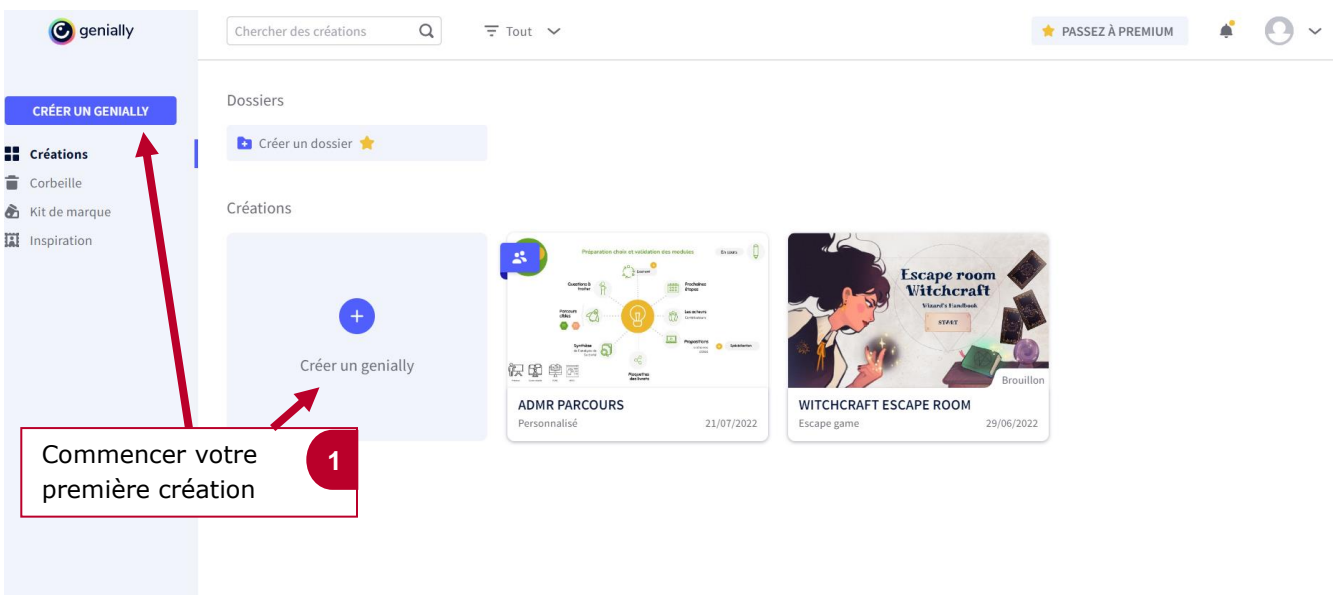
genially

Chercher des créations

Tout

PASSEZ À PREMIUM

CRÉER UN GENIALLY

Créations
Corbeille
Kit de marque
Inspiration

Dossiers

Créer un dossier

Créations

Créer un genially

Préparation choix et validation des modules

En cours

Brouillon

Escape room Witchcraft
Wizard's Handbook
START

ADMR PARCOURS
Personnalisé 21/07/2022

WITCHCRAFT ESCAPE ROOM
Escape game 29/06/2022

Commencer votre première création

1